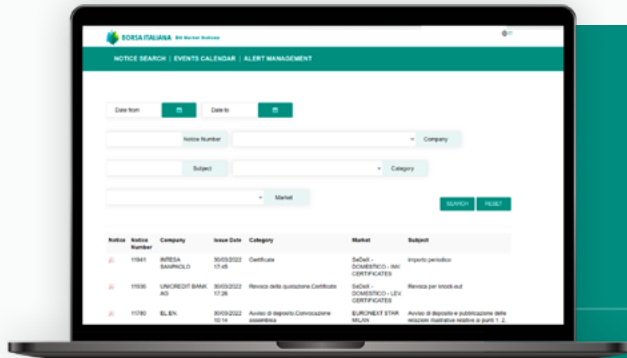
BORSA ITALIANA BIt Market Notices

NOTICE SEARCH | EVENTS CALENDAR | ALERT MANAGEMENT

Date from

Date to

Notice Number

Company

Subject

Category

Market

SEARCH

RESET

| Notice | Notice Number | Company | Issue Date | Category | Market | Subject |
|---|---|---|---|---|---|---|
| | 11941 | INTESA SANPAOLO | 30/03/2022 17:45 | Certificate | SeDeX - DOMESTICO - INV. CERTIFICATES | Importo periodico |
| | 11936 | UNICREDIT BANK AG | 30/03/2022 17:26 | Revoca della quotazione,Certificate | SeDeX - DOMESTICO - LEV. CERTIFICATES | Revoca per knock-out |
| | 11780 | EL.EN. | 30/03/2022 10:14 | Avviso di deposito,Convocazione assemblea | EURONEXT STAR MILAN | Avviso di deposito e pubblicazione delle relazioni illustrative relative ai punti 1, 2, |